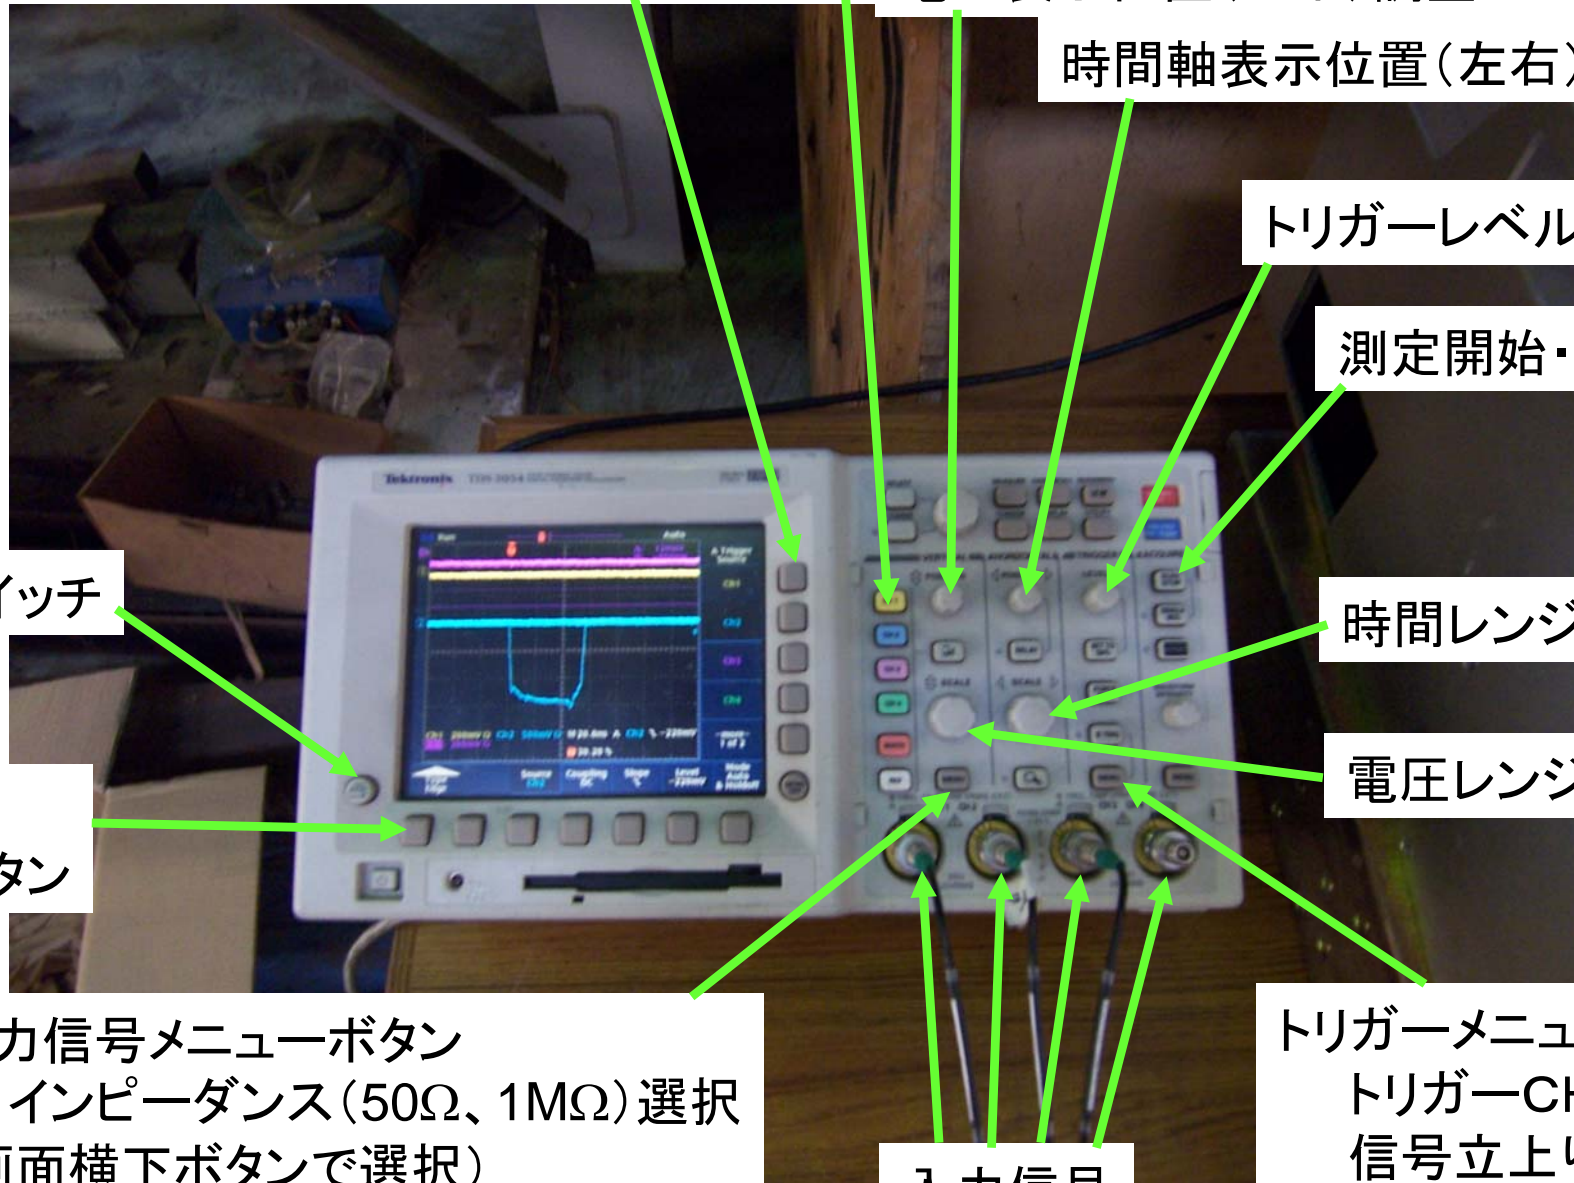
時間軸表示位置(左右

トリガーレベル

測定開始・

イッチ

時間レンジ

電圧レンジ

タン

力信号メニューボタン
インピーダンス(50Ω、1MΩ)選択
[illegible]面横下ボタンで選択)

トリガーメニュ
トリガーCH
信号立上り

Tektronix